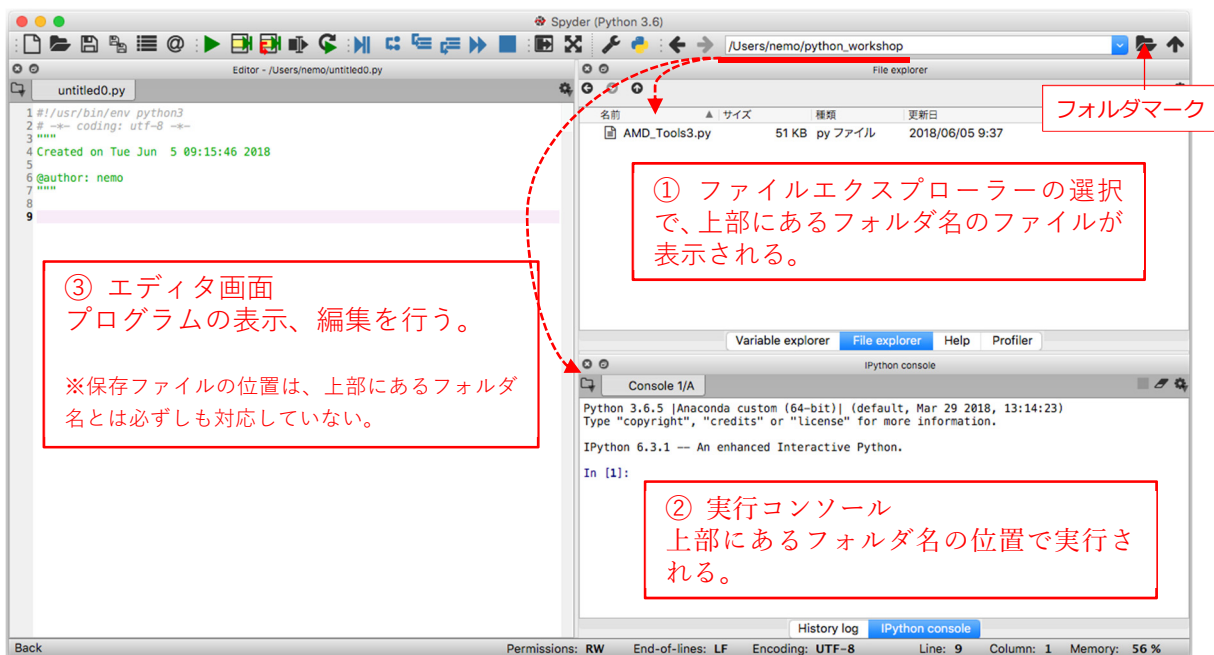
Spyder (Python 3.6)

/Users/nemo/python_workshop

フォルダマーク

Editor - /Users/nemo/untitled0.py

untitled0.py

1 #!/usr/bin/env python3
2 # -*- coding: utf-8 -*-
3 """
4 Created on Tue Jun 5 09:15:46 2018
5
6 @author: nemo
7 """
8
9

File explorer

| 名前 | サイズ | 種類 | 更新日 |
|---|---|---|---|
| AMD_Tools3.py | 51 KB | py ファイル | 2018/06/05 9:37 |

① ファイルエクスプローラーの選択で、上部にあるフォルダ名のファイルが表示される。

③ エディタ画面
プログラムの表示、編集を行う。

※保存ファイルの位置は、上部にあるフォルダ名とは必ずしも対応していない。

Variable explorer File explorer Help Profiler

IPython console

Console 1/A

Python 3.6.5 |Anaconda custom (64-bit)| (default, Mar 29 2018, 13:14:23)
Type "copyright", "credits" or "license" for more information.

IPython 6.3.1 -- An enhanced Interactive Python.

In [1]:

② 実行コンソール
上部にあるフォルダ名の位置で実行される。

History log IPython console

Back Permissions: RW End-of-lines: LF Encoding: UTF-8 Line: 9 Column: 1 Memory: 56 %